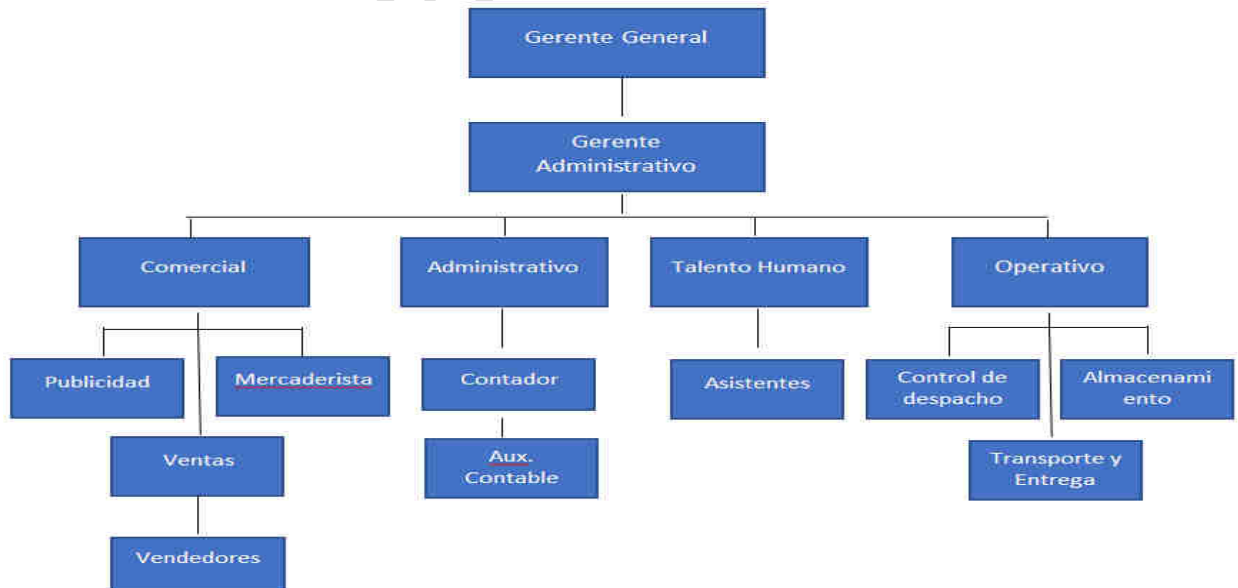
Gerente General

Gerente Administrativo

Comercial

Administrativo

Talento Humano

Operativo

Publicidad

Mercaderista

Ventas

Vendedores

Contador

Aux. Contable

Asistentes

Control de despacho

Almacenami ento

Transporte y Entrega